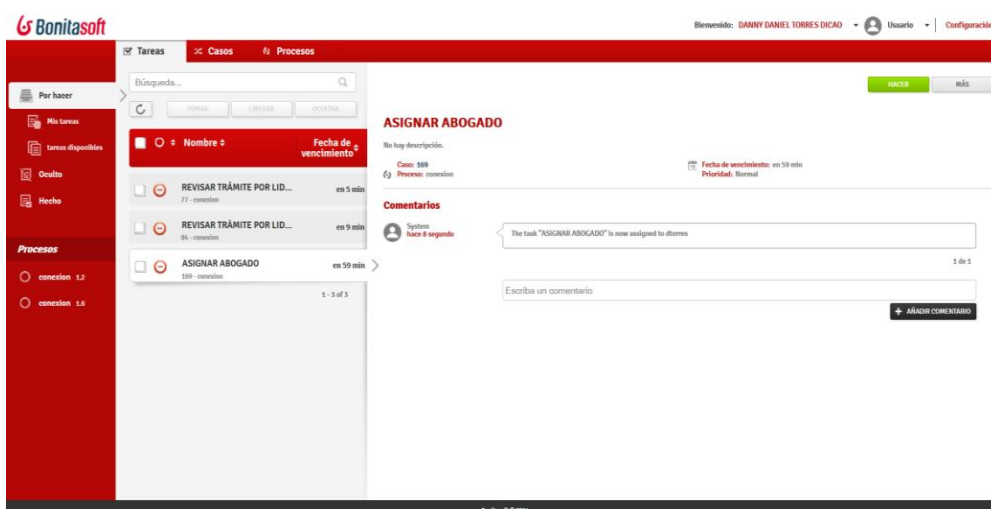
Bonitasoft

Bienvenido: DANNY DANIEL TORRES DICAO Usuario Configuració

Tareas Casos Procesos

Por hacer
Mis tareas
tareas disponibles
Oculto
Hecho

Procesos
conexion 1.2
conexion 1.6

Búsqueda...

TOMAR LIBERAR OCULTAR

Nombre Fecha de vencimiento

REVISAR TRÁMITE POR LID... en 5 min
77 - conexion

REVISAR TRÁMITE POR LID... en 9 min
84 - conexion

ASIGNAR ABOGADO en 59 min
169 - conexion

1 - 3 of 3

HACER MÁS

ASIGNAR ABOGADO

No hay descripción.

Caso: 169
Proceso: conexion

Fecha de vencimiento: en 59 min
Prioridad: Normal

Comentarios

System
hace 8 segundo

The task "ASIGNAR ABOGADO" is now assigned to dtorres

1 de 1

Escriba un comentario

AÑADIR COMENTARIO

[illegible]